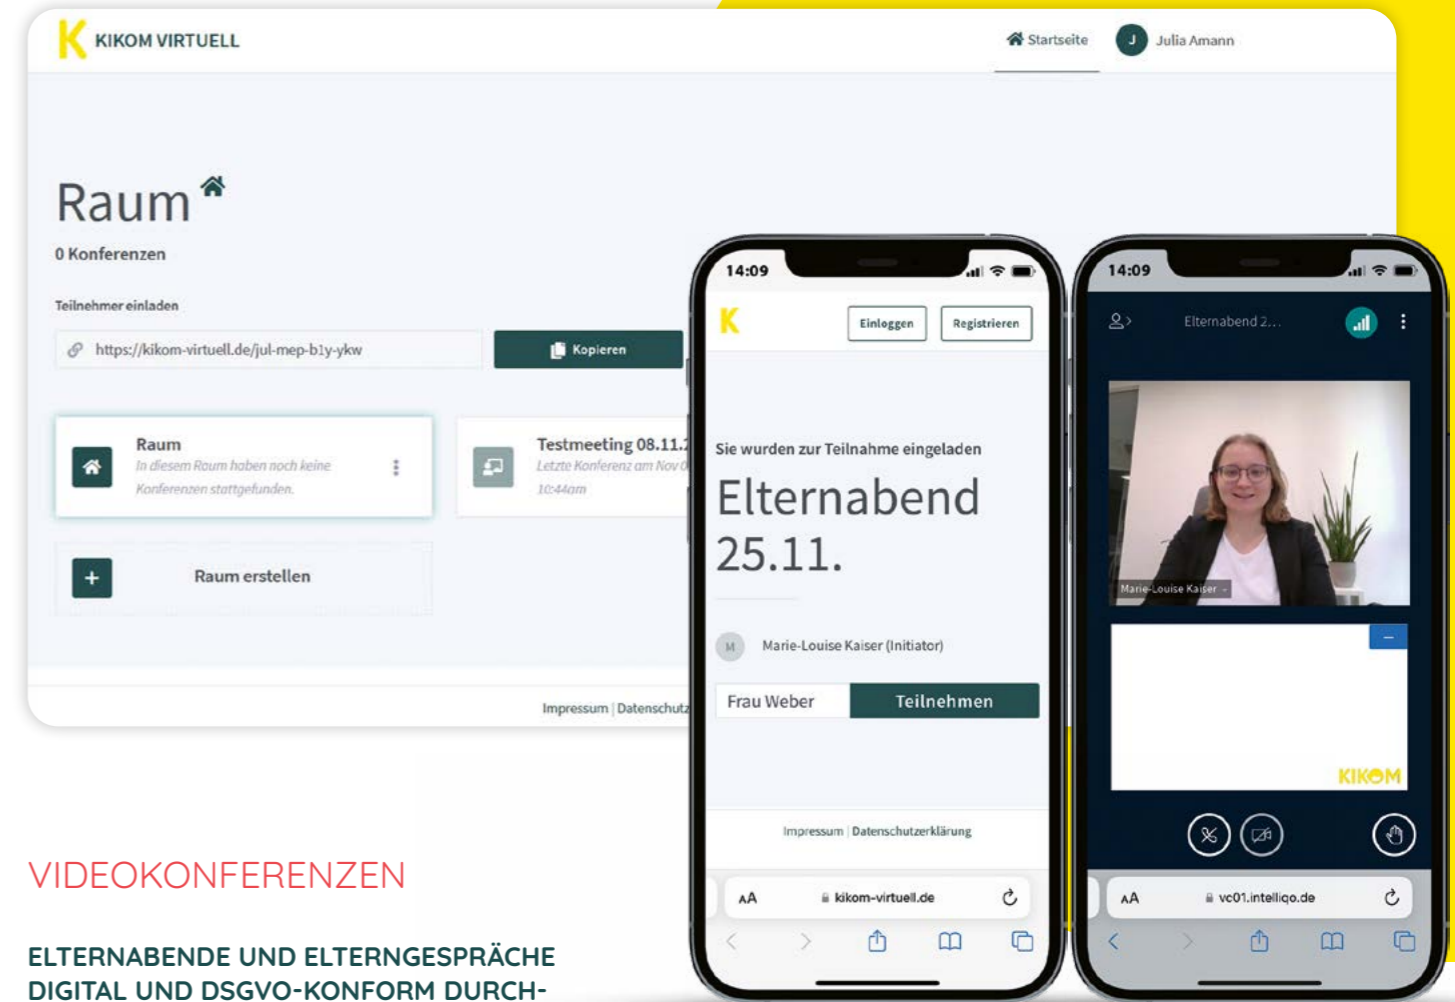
K KIKOM VIRTUELL

Startseite J Julia Amann

Raum

0 Konferenzen

Teilnehmer einladen

https://kikom-virtuell.de/jul-mep-b1y-ykw

Kopieren

Raum
In diesem Raum haben noch keine Konferenzen stattgefunden.

Testmeeting 08.11.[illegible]
Letzte Konferenz am Nov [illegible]
10:44am

+ Raum erstellen

Impressum | Datenschutz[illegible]

14:09

K

Einloggen Registrieren

Sie wurden zur Teilnahme eingeladen

Elternabend 25.11.

M Marie-Louise Kaiser (Initiator)

Frau Weber Teilnehmen

Impressum | Datenschutzerklärung

AA kikom-virtuell.de

14:09

Elternabend 2...

Marie-Louise Kaiser

KIKOM

AA vc01.intelliqo.de

VIDEOKONFERENZEN

ELTERNABENDE UND ELTERNGESPRÄCHE DIGITAL UND DSGVO-KONFORM DURCH-